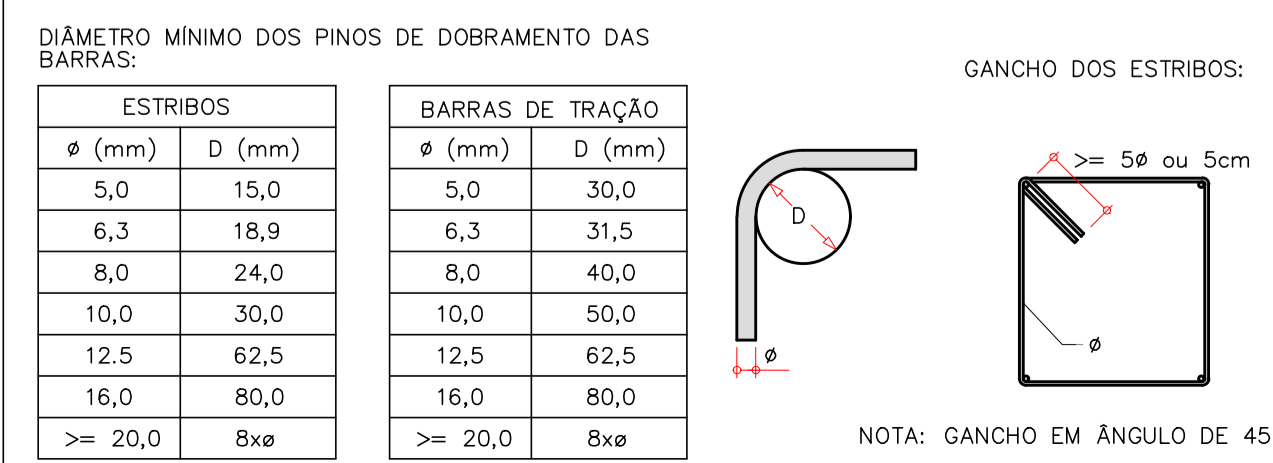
DIÂMETRO MÍNIMO DOS PINOS DE DOBRAMENTO DAS BARRAS:

| ESTRIBOS | |
|---|---|
| ø (mm) | D (mm) |
| 5,0 | 15,0 |
| 6,3 | 18,9 |
| 8,0 | 24,0 |
| 10,0 | 30,0 |
| 12.5 | 62,5 |
| 16,0 | 80,0 |
| >= 20,0 | 8xø |

| BARRAS DE TRAÇÃO | |
|---|---|
| ø (mm) | D (mm) |
| 5,0 | 30,0 |
| 6,3 | 31,5 |
| 8,0 | 40,0 |
| 10,0 | 50,0 |
| 12,5 | 62,5 |
| 16,0 | 80,0 |
| >= 20,0 | 8xø |

D

ø

GANCHO DOS ESTRIBOS:

>= 5ø ou 5cm

ø

NOTA: GANCHO EM ÂNGULO DE 45